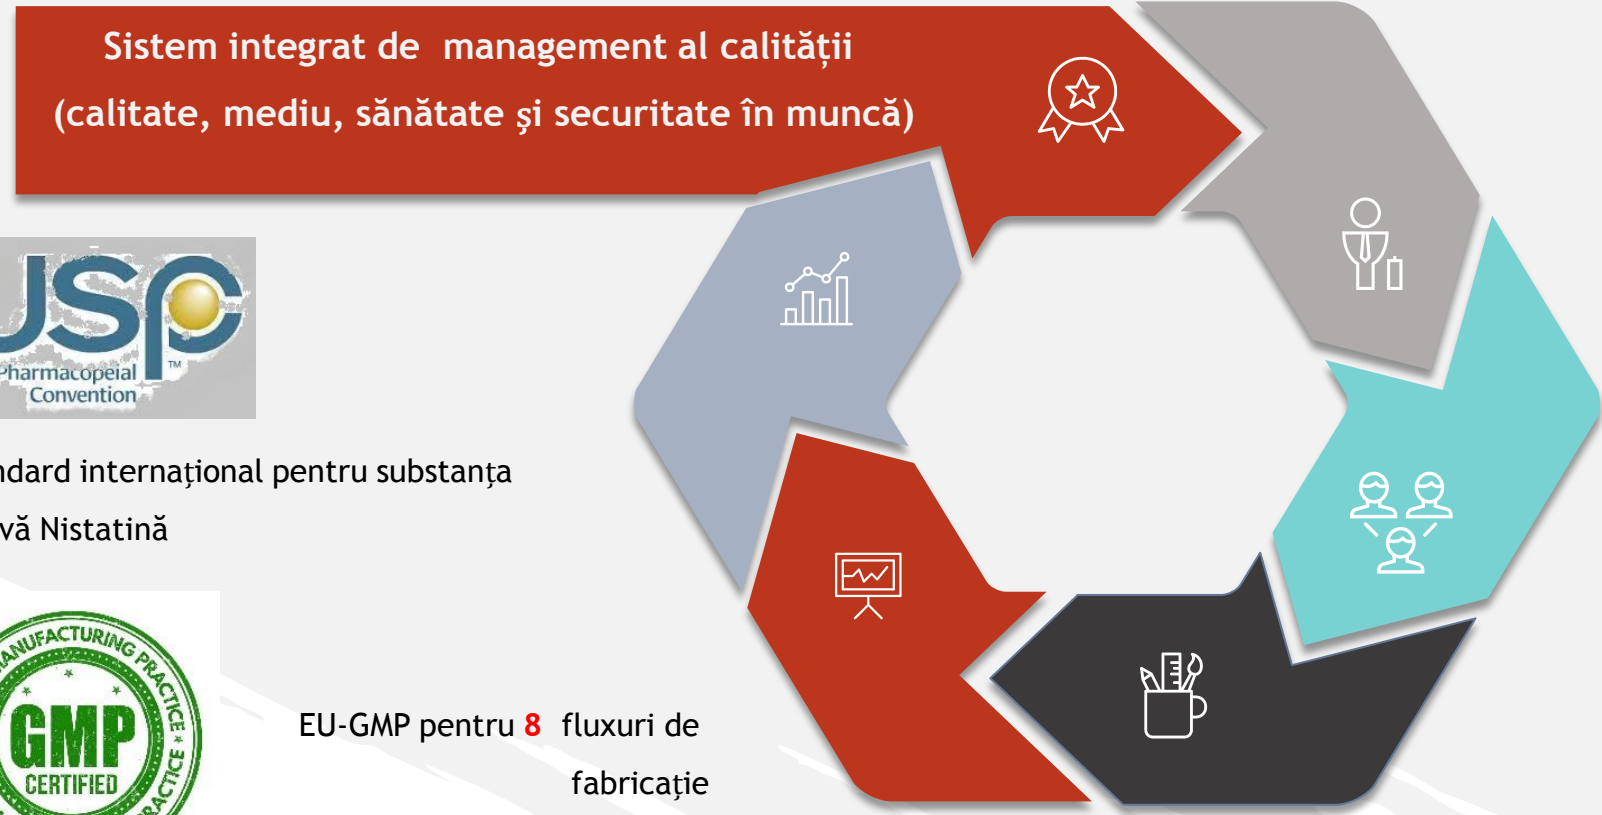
Sistem integrat de management al calității

(calitate, mediu, sănătate şi securitate în muncă)

USP

Pharmacopeial Convention

ndard internaţional pentru substanţa

vă Nistatină

ANUFACTURING PRACTICE

GMP

CERTIFIED

ACTICE

EU-GMP pentru 8 fluxuri de fabricaţie